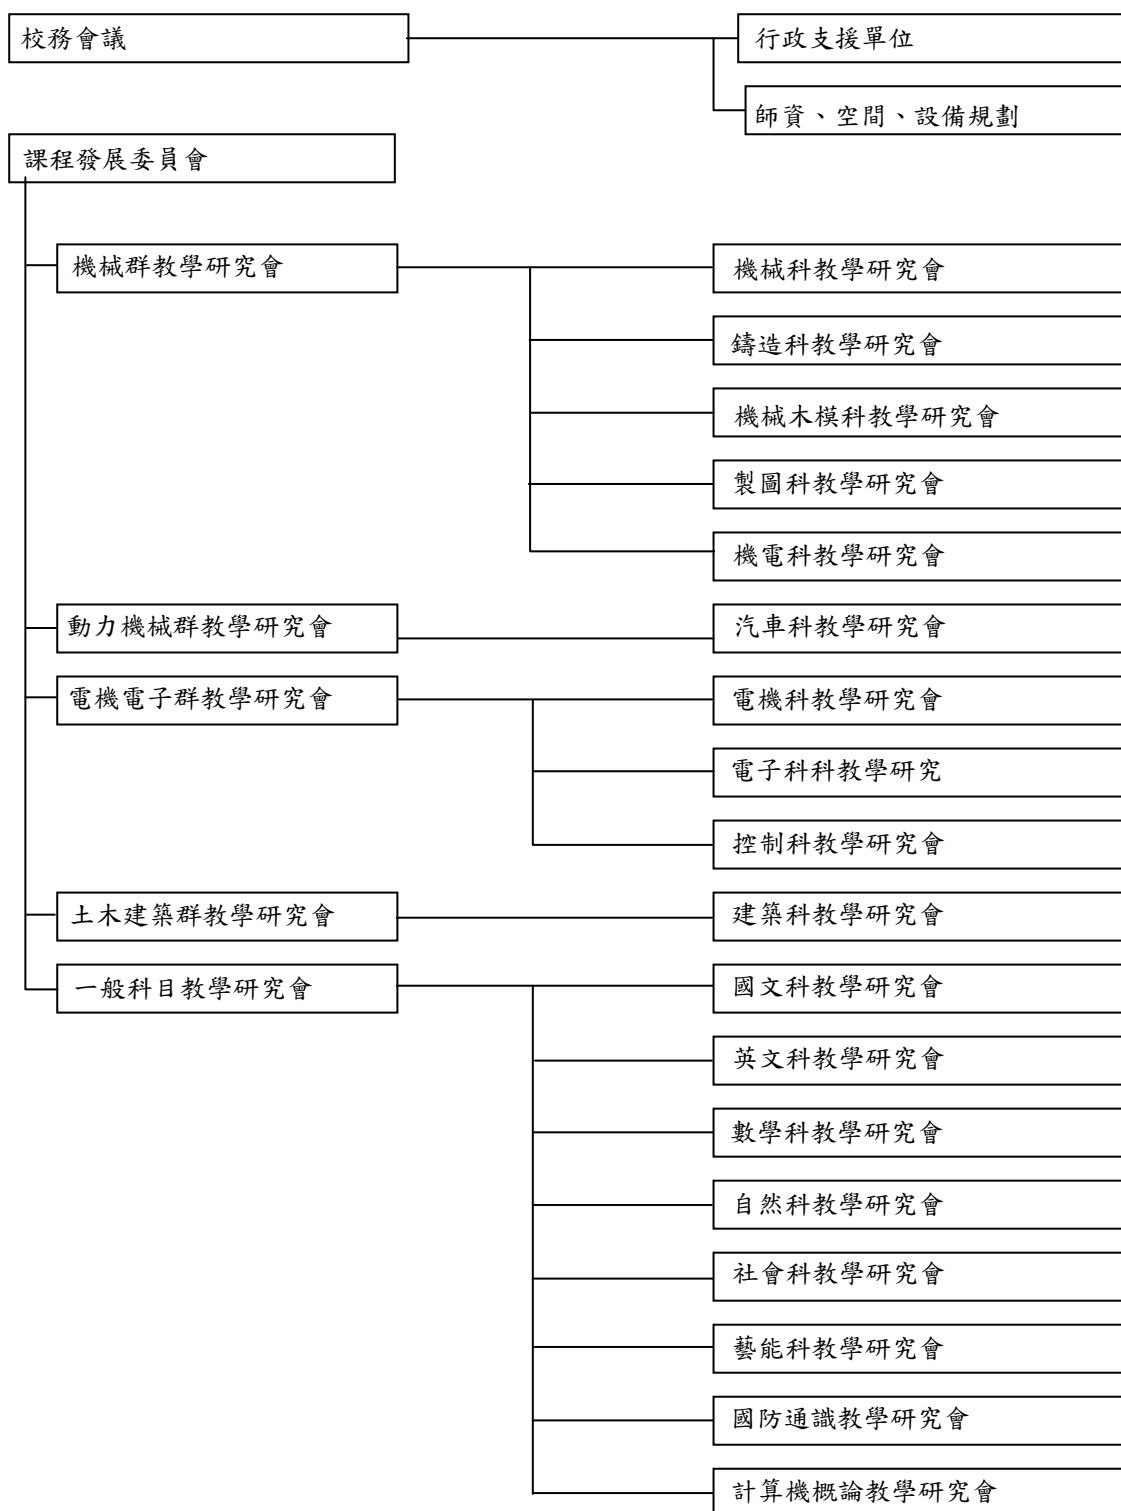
校務會議

行政支援單位

師資、空間、設備規劃

課程發展委員會

機械群教學研究會

機械科教學研究會

鑄造科教學研究會

機械木模科教學研究會

製圖科教學研究會

機電科教學研究會

動力機械群教學研究會

汽車科教學研究會

電機電子群教學研究會

電機科教學研究會

電子科科教學研究

控制科教學研究會

土木建築群教學研究會

建築科教學研究會

一般科目教學研究會

國文科教學研究會

英文科教學研究會

數學科教學研究會

自然科教學研究會

社會科教學研究會

藝能科教學研究會

國防通識教學研究會

計算機概論教學研究會